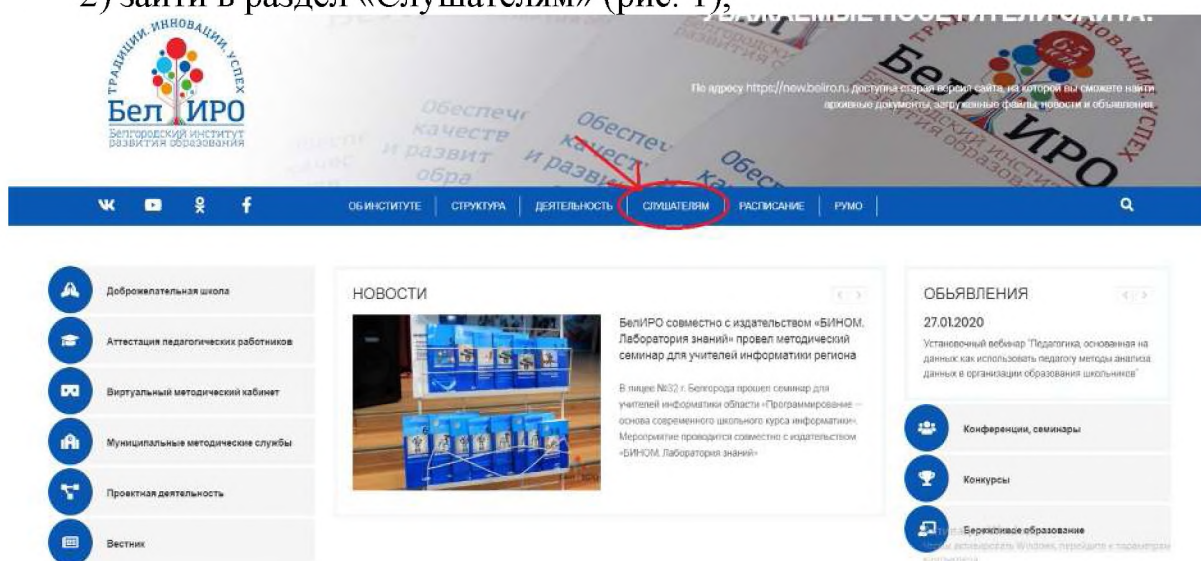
2) зайти в раздел «Слушателям» (рис. 1);

УВАЖАЕМЫЕ ПОСЕТИТЕЛИ САЙТА!

ТРАДИЦИИ. ИННОВАЦИИ. УСПЕХ
БелИРО
Белгородский институт развития образования

По адресу https://new.beliro.ru доступна старая версия сайта, на которой вы сможете найти архивные документы, загруженные файлы, новости и объявления.

Обеспечение качества и развития образования

ОБ ИНСТИТУТЕ | СТРУКТУРА | ДЕЯТЕЛЬНОСТЬ | СЛУШАТЕЛЯМ | РАСПИСАНИЕ | РУМО

Доброжелательная школа
Аттестация педагогических работников
Виртуальный методический кабинет
Муниципальные методические службы
Проектная деятельность
Вестник

НОВОСТИ

БелИРО совместно с издательством «БИНОМ. Лаборатория знаний» провел методический семинар для учителей информатики региона

В лицее №32 г. Белгорода прошел семинар для учителей информатики области «Программирование — основа современного школьного курса информатики». Мероприятие проводится совместно с издательством «БИНОМ. Лаборатория знаний»

ОБЪЯВЛЕНИЯ
27.01.2020
Установочный вебинар "Педагогика, основанная на данных: как использовать педагогу методы анализа данных в организации образования школьников"

Конференции, семинары
Конкурсы
Бережливое образование

Чтобы активировать Windows, перейдите к параметрам компьютера.